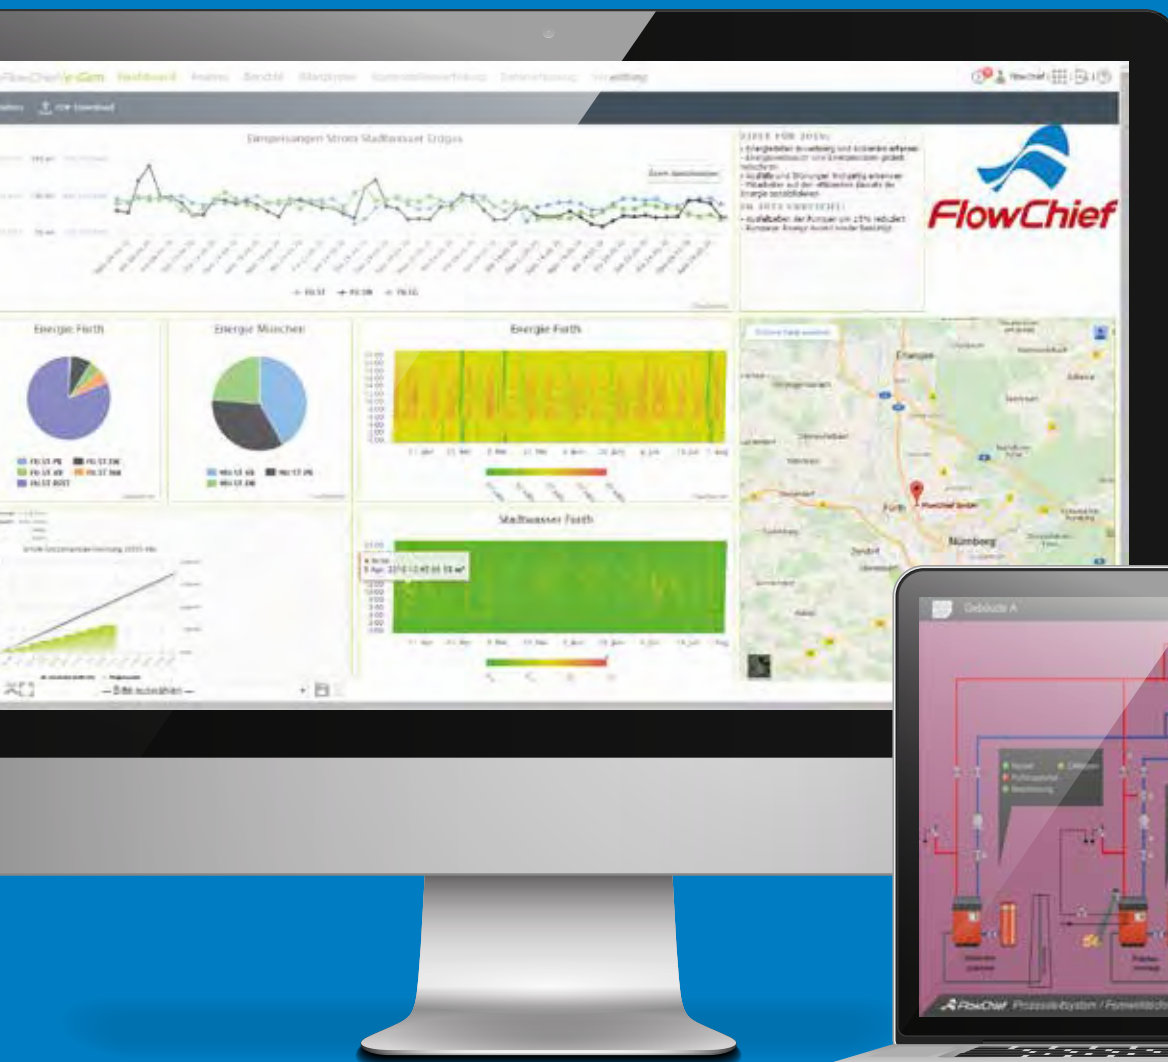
FlowChief enGen Dashboard Analyse Bericht Managment Kennzahlenverfolgung Datenerfassung Verwaltung

PDF Download

Energiebezug Stadtwasser Erdgas

Zoom zurücksetzen

ZIELE FÜR 2016:

FlowChief

Energie Forth

Energie München

Energie Forth

Stadtwasser Forth

Erlangen

Fürth

Nürnberg

— Bitte auswählen —

Gebäude A

FlowChief Prozessleitsystem / Fernwirktechnik